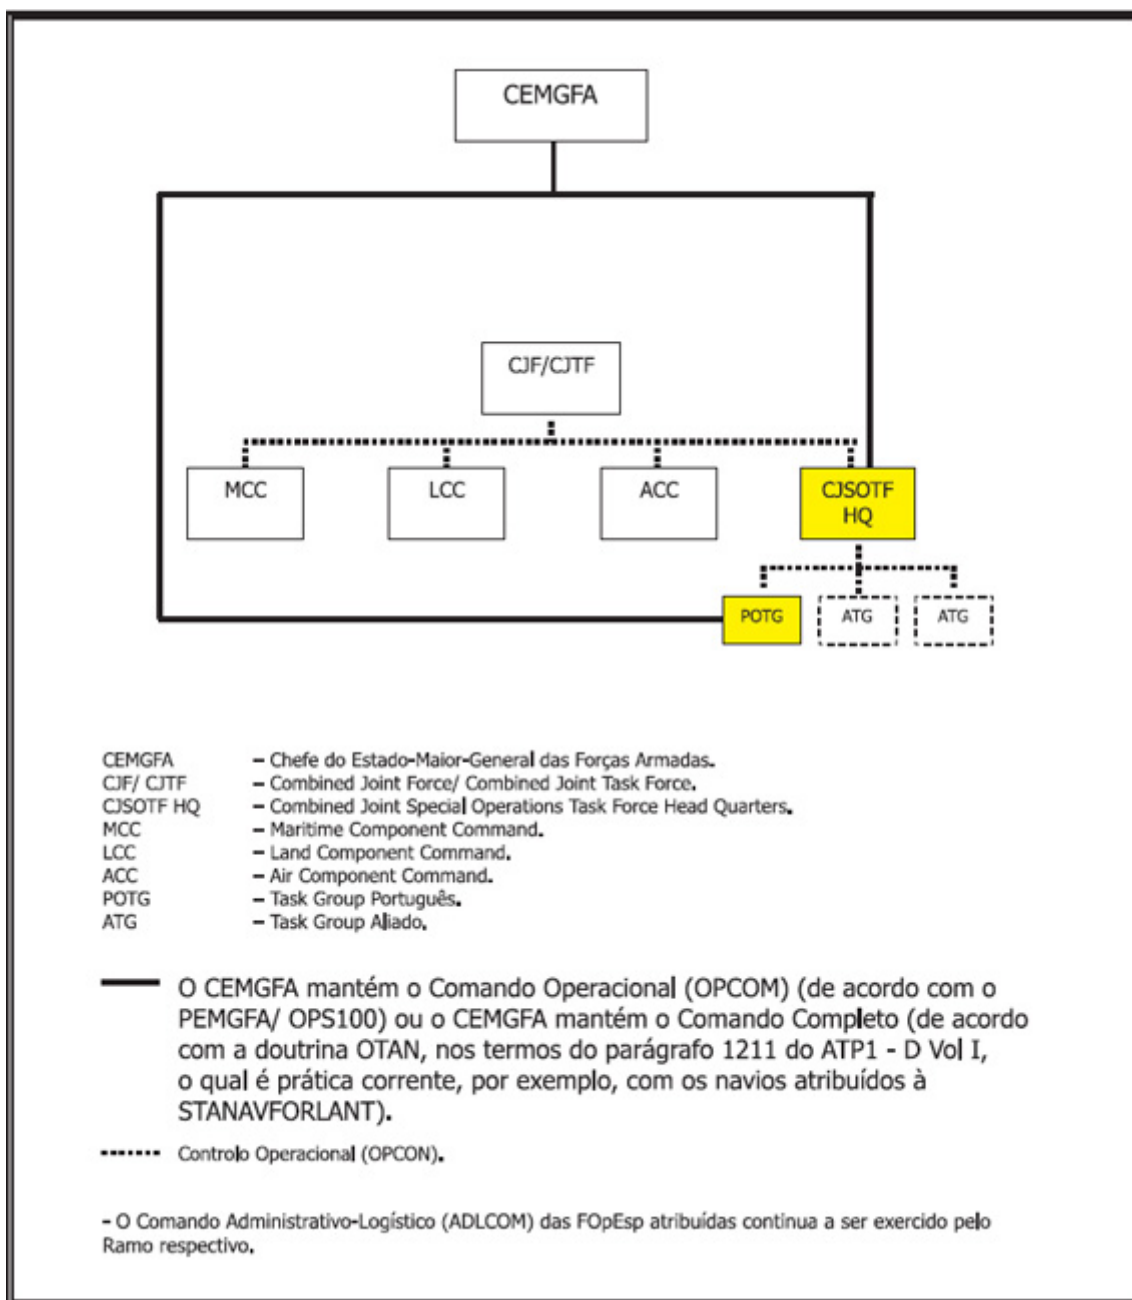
CEMGFA

CJF/CJTF

MCC

LCC

ACC

CJSOTF HQ

POTG

ATG

ATG

| | |
|---|---|
| CEMGFA | – Chefe do Estado-Maior-General das Forças Armadas. |
| CJF/ CJTF | – Combined Joint Force/ Combined Joint Task Force. |
| CJSOTF HQ | – Combined Joint Special Operations Task Force Head Quarters. |
| MCC | – Maritime Component Command. |
| LCC | – Land Component Command. |
| ACC | – Air Component Command. |
| POTG | – Task Group Português. |
| ATG | – Task Group Aliado. |

O CEMGFA mantém o Comando Operacional (OPCOM) (de acordo com o PEMGFA/ OPS100) ou o CEMGFA mantém o Comando Completo (de acordo com a doutrina OTAN, nos termos do parágrafo 1211 do ATP1 - D Vol I, o qual é prática corrente, por exemplo, com os navios atribuídos à STANAVFORLANT).

Controlo Operacional (OPCON).

- O Comando Administrativo-Logístico (ADLCOM) das FOpEsp atribuídas continua a ser exercido pelo Ramo respectivo.